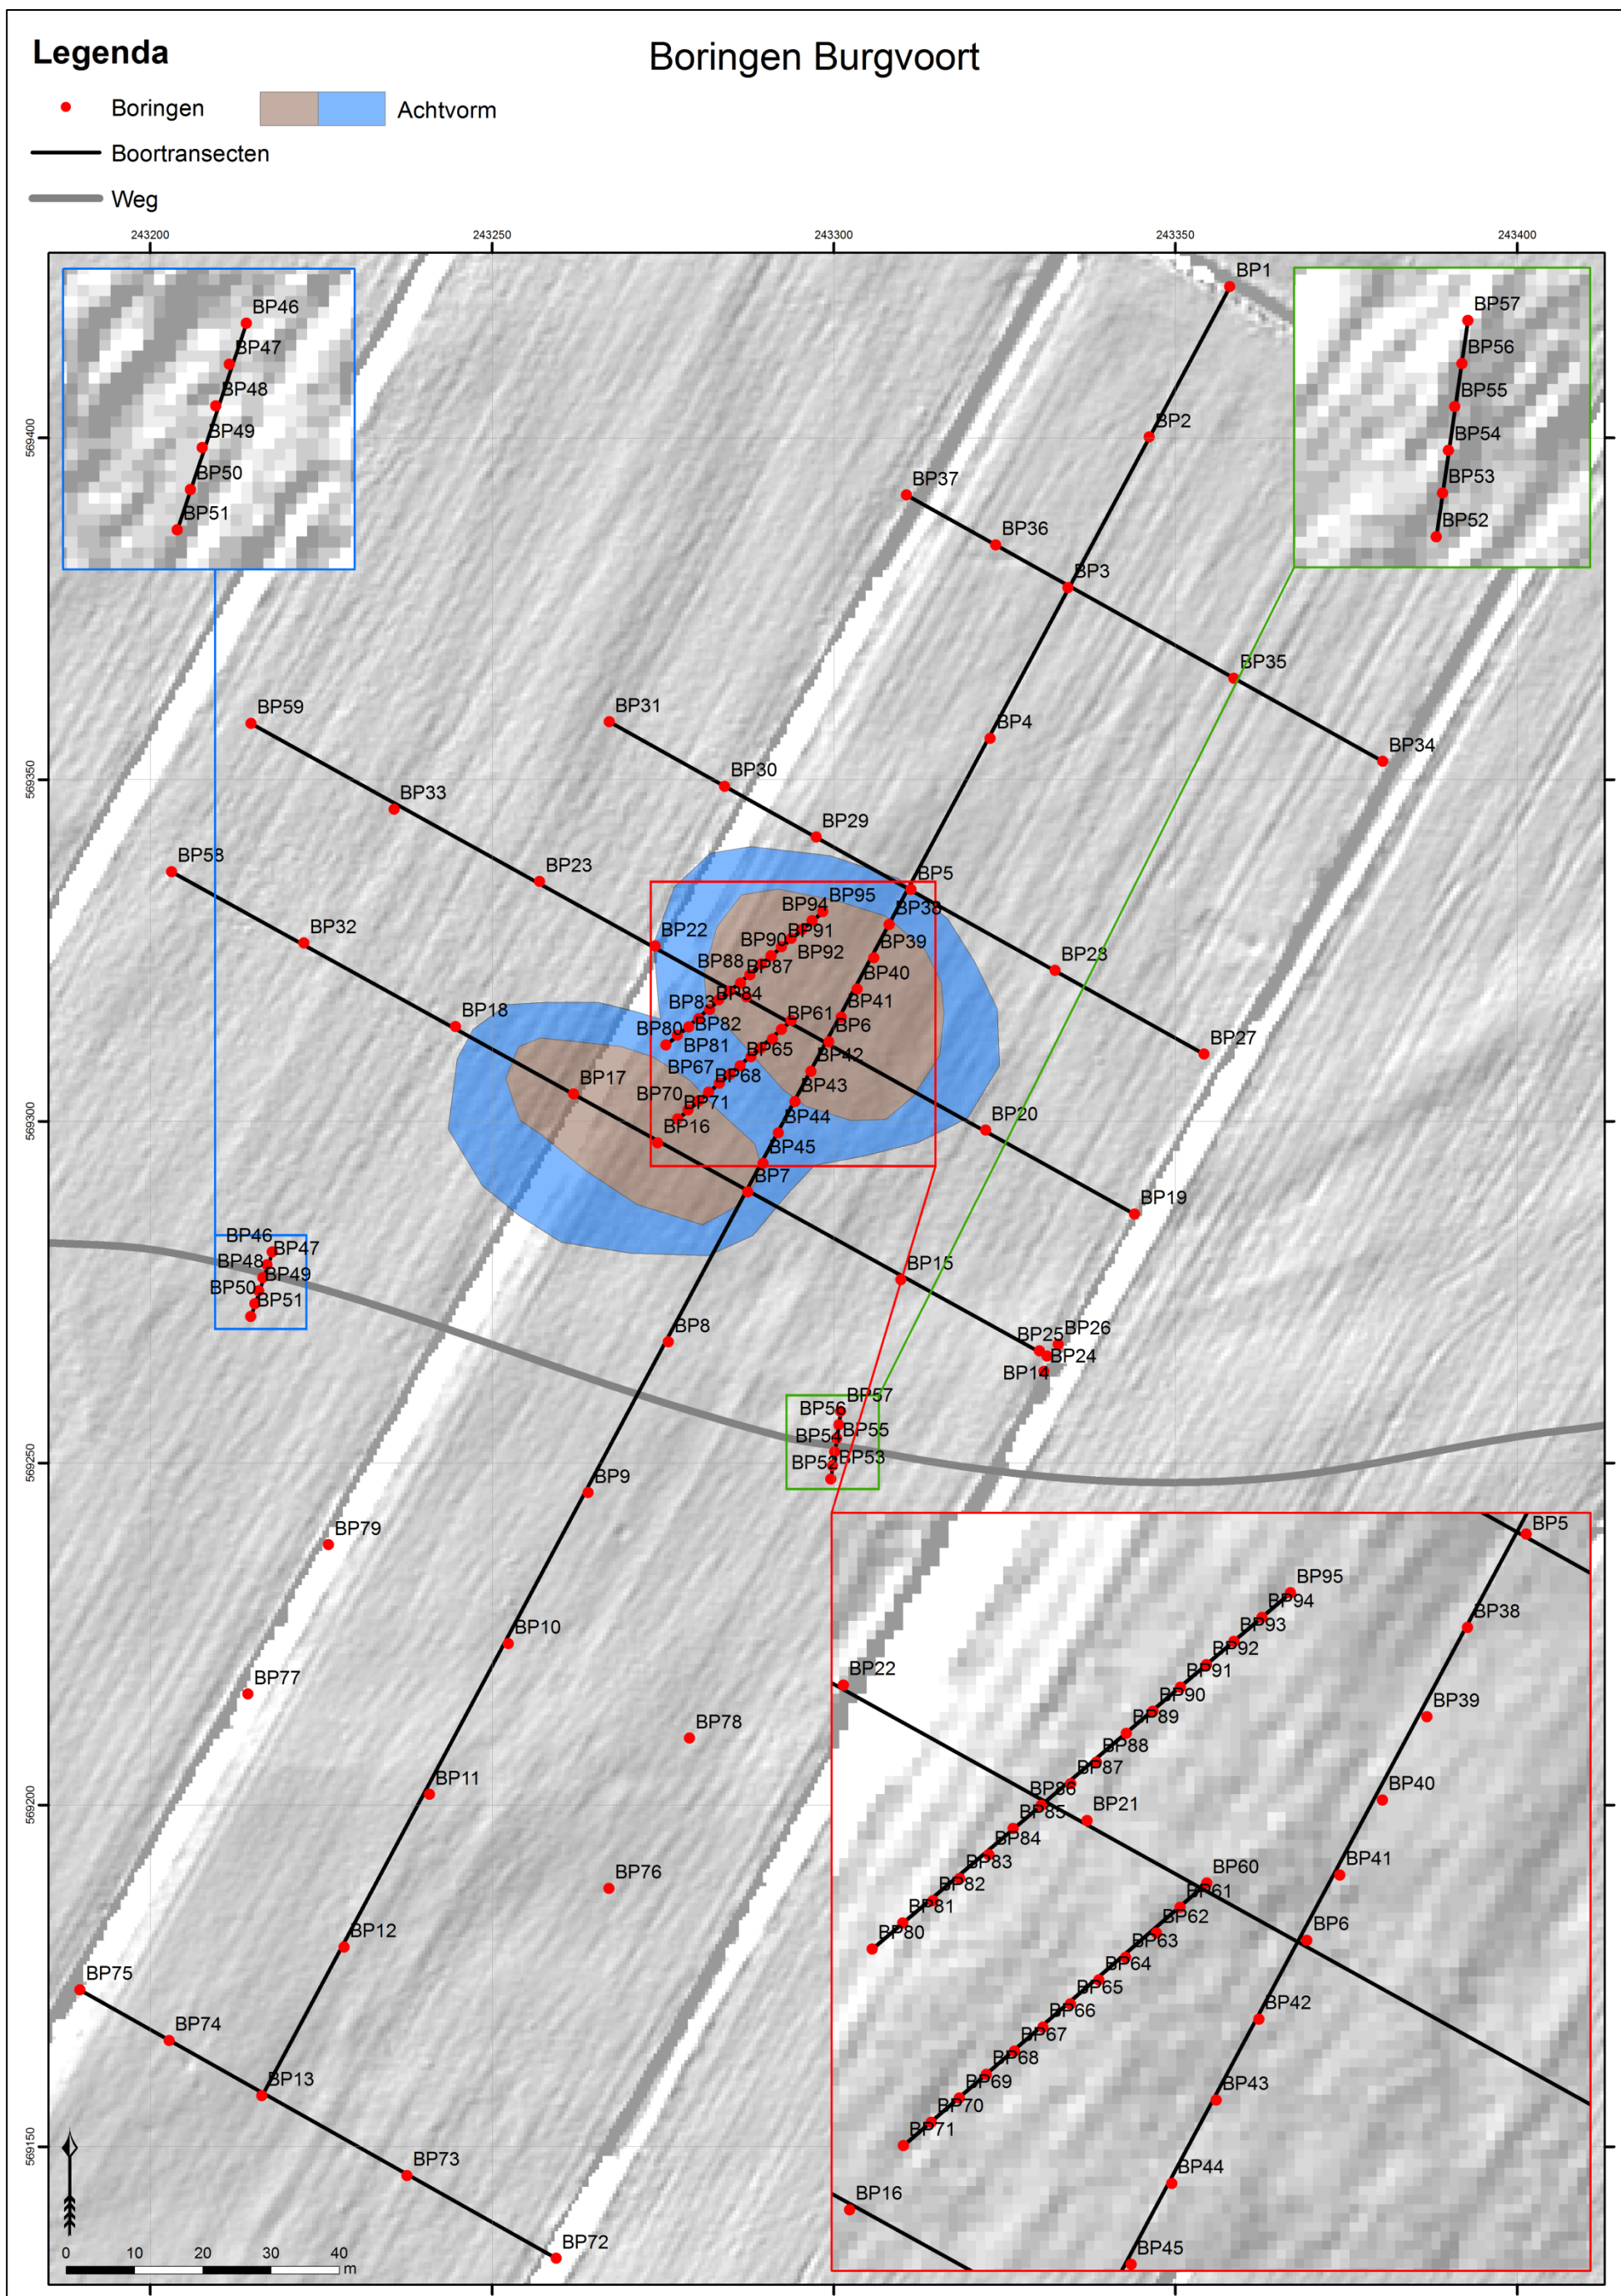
Legenda

Boringen Burgvoort

Boringen
Achtvorm
Boortransecten
Weg

243200
243250
243300
243350
243400

569400
569350
569300
569250
569200
569150

BP46
BP47
BP48
BP49
BP50
BP51

BP57
BP56
BP55
BP54
BP53
BP52

BP1
BP2
BP37
BP36
BP3
BP35
BP34
BP4
BP59
BP31
BP30
BP33
BP29
BP58
BP23
BP5
BP95
BP94
BP38
BP32
BP22
BP90
BP91
BP39
BP92
BP88
BP87
BP40
BP28
BP84
BP83
BP41
BP18
BP82
BP61
BP80
BP6
BP81
BP27
BP65
BP42
BP17
BP67
BP68
BP43
BP70
BP71
BP20
BP16
BP44
BP45
BP7
BP19
BP15
BP8
BP25
BP26
BP24
BP14
BP9
BP79
BP10
BP77
BP78
BP11
BP76
BP12
BP75
BP74
BP13
BP73
BP72

BP5
BP95
BP94
BP38
BP93
BP92
BP22
BP91
BP90
BP39
BP89
BP88
BP87
BP40
BP86
BP85
BP21
BP84
BP83
BP60
BP41
BP82
BP61
BP81
BP62
BP6
BP80
BP63
BP64
BP65
BP66
BP42
BP67
BP68
BP69
BP43
BP70
BP71
BP44
BP16
BP45

0 10 20 30 40
m